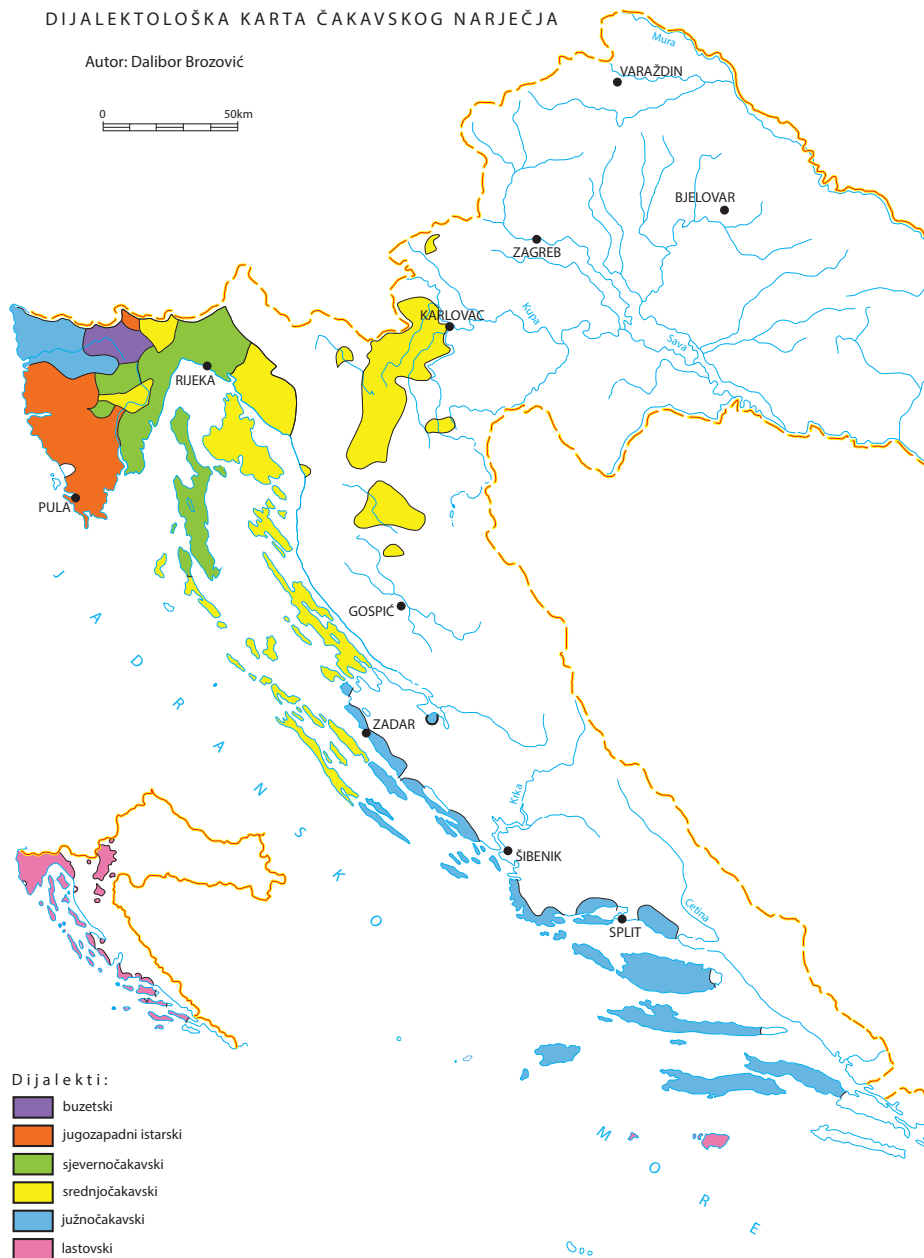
DIJALEKTOLOŠKA KARTA ČAKAVSKOG NARJEČJA

Autor: Dalibor Brozović

0 50km

Mura
VARAŽDIN
BJELOVAR
ZAGREB
KARLOVAC
Kupa
Sava
RIJEKA
PULA
GOSPIĆ
ZADAR
Krka
ŠIBENIK
SPLIT
Cetina

J A D R A N S K O

M O R E

Dijalekti:
buzetski
jugozapadni istarski
sjevernočakavski
srednjočakavski
južnočakavski
lastovski